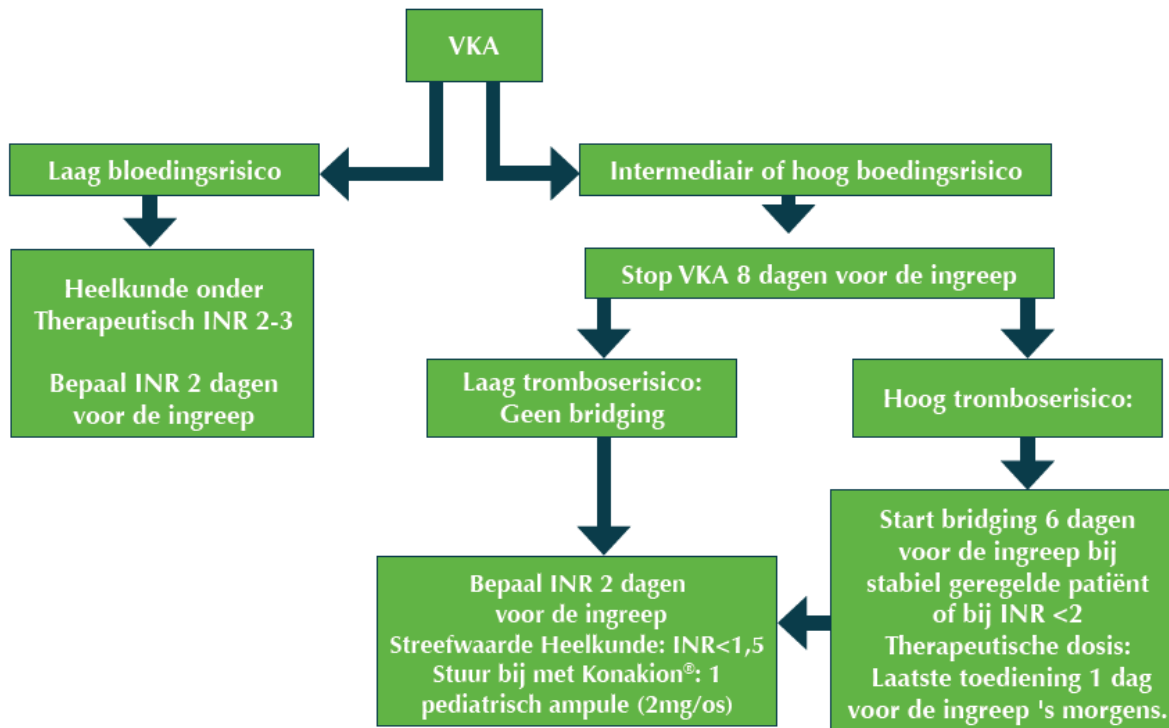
VKA

Laag bloedingsrisico

Intermediair of hoog boedingsrisico

Heelkunde onder Therapeutisch INR 2-3

Bepaal INR 2 dagen voor de ingreep

Stop VKA 8 dagen voor de ingreep

Laag tromboserisico: Geen bridging

Hoog tromboserisico:

Start bridging 6 dagen voor de ingreep bij stabiel geregelde patiënt of bij INR <2
Therapeutische dosis: Laatste toediening 1 dag voor de ingreep 's morgens.

Bepaal INR 2 dagen voor de ingreep
Streefwaarde Heelkunde: INR<1,5
Stuur bij met Konakion®: 1 pediatrisch ampule (2mg/os)